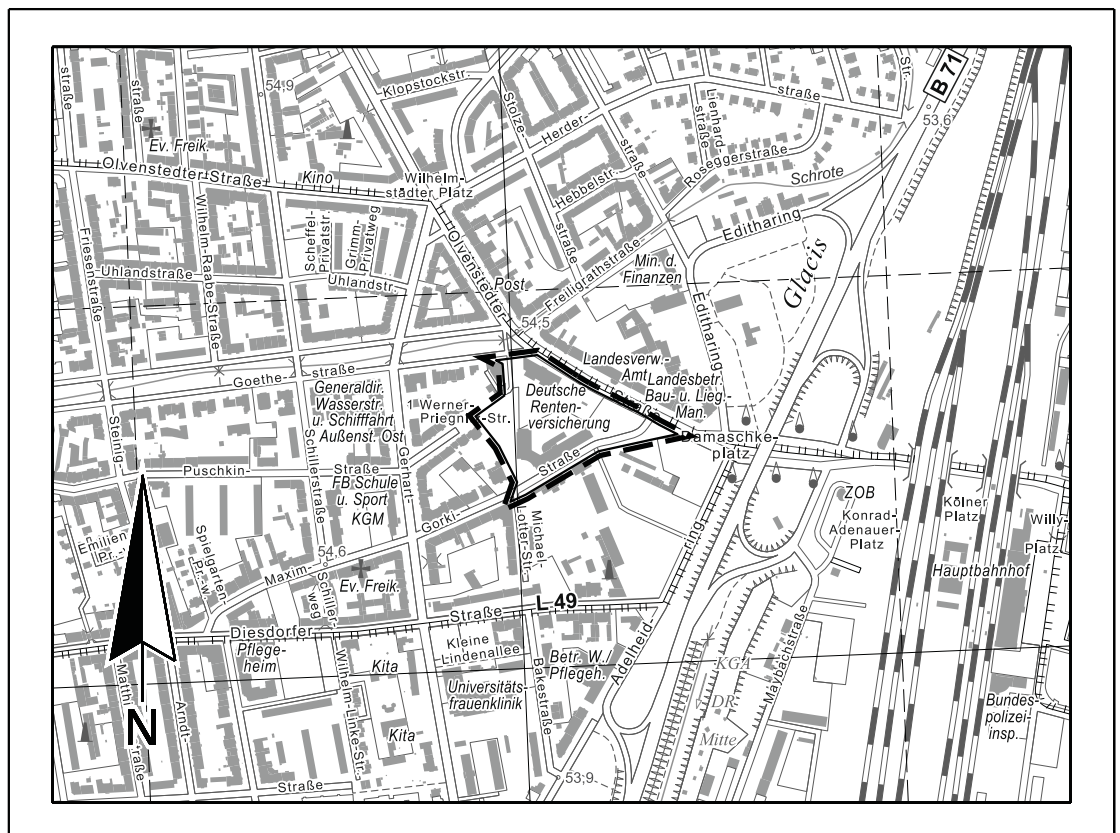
straße
straße
54,9
Klopstockstr.
Stolze-
Herder-
Lienhard-straße
straße
Str.
B71
53,6
Ev. Freik.
Olvenstedter Straße
Kino
Wilhelm-städter Platz
Hebbelstr.
straße
Roseggerstraße
Schrote
Friesenstraße
Wilhelm-Raabe-Straße
Scheffel-Privatstr.
Grimm-Privatweg
Olvenstedter
straße
Freiligrathstraße
Editharing
Min. d. Finanzen
Glacis
Uhlandstraße
Uhlandstr.
Post
54,5
Editharing
Goethe-
straße
Landesverw.-Amt
Landesbetr. Bau- u. Lieg.-Man.
Generaldir. Wasserstr. u. Schifffahrt Außenst. Ost
Werner-Priegnitz-Str.
Deutsche Rentenversicherung
Damaschke-platz
Steinig-
Puschkin-
Straße
Schillerstraße
Gerhart-
Straße
FB Schule u. Sport KGM
ZOB
Konrad-Adenauer-Platz
Kölner Platz
Willy-Platz
Emilien-Pr.
Spielgarten-Pr.-w.
Gorki-
Michael-Lotter-Str.
Hauptbahnhof
Maxim-
54,6
Schiller-weg
Ev. Freik.
L-49
Straße
Diesdorfer
Pflegeheim
Kleine Lindenallee
Ring
Adelheid-
Maybachstraße
Kita
Betr. W./Pflegeh.
KGA
Mathi-
straße
Arndt-
Wilhelm-Linke-Str.
Universitätsfrauenklinik
Bakestraße
DR
Bundespolizeiinsp.
N
Kita
Mitte
Straße
53,9